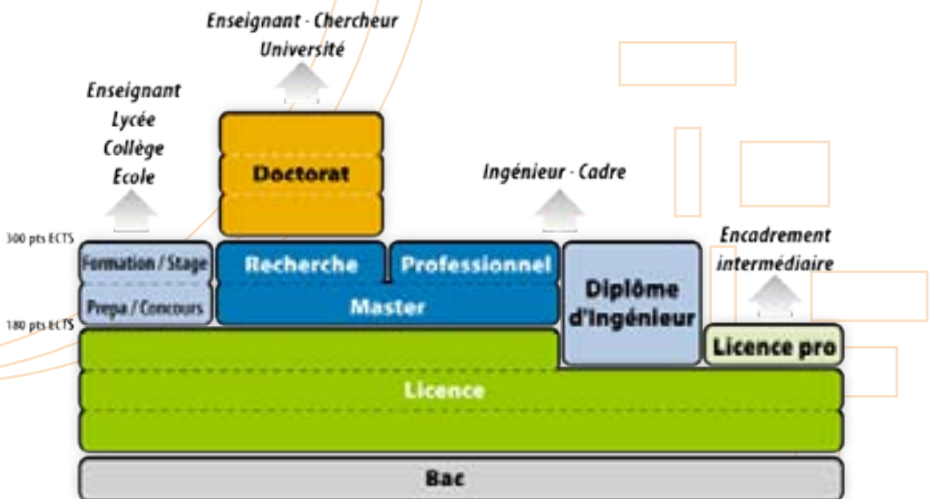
Enseignant - Chercheur
Université

Enseignant
Lycée
Collège
Ecole

Doctorat

Ingénieur - Cadre

Encadrement
intermédiaire

300 pts ECTS

Formation / Stage
Prepa / Concours

Recherche
Professionnel
Master

Diplôme
d'Ingénieur

180 pts ECTS

Licence pro

Licence

Bac